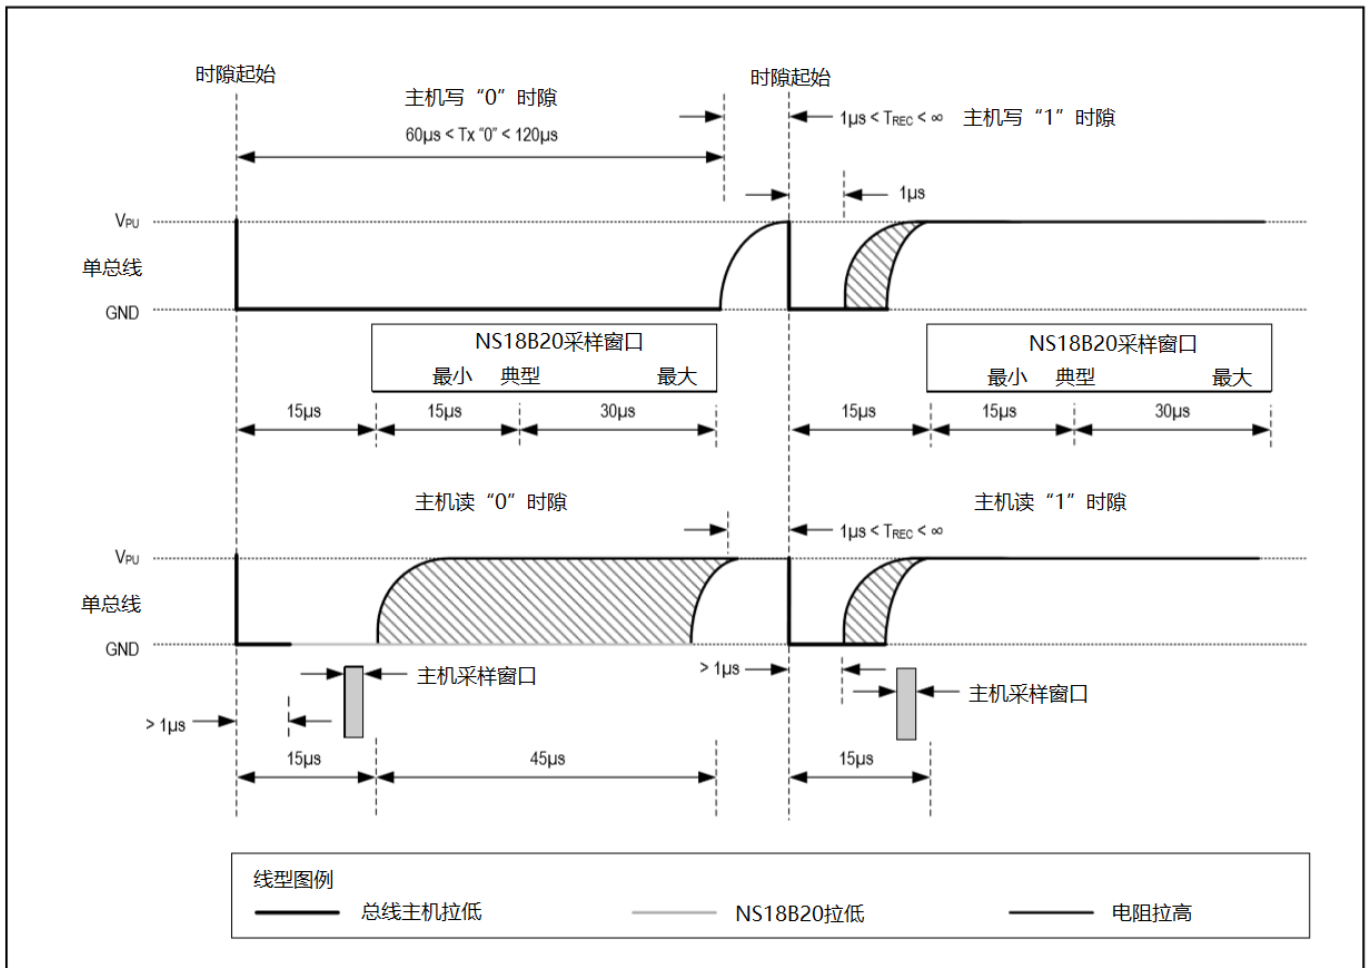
时隙起始

主机写“0”时隙

$60\mu s < Tx$ “0” $< 120\mu s$

时隙起始

$1\mu s < T_{REC} < \infty$ 主机写“1”时隙

$1\mu s$

$V_{PU}$

单总线

GND

NS18B20采样窗口

最小 典型 最大

NS18B20采样窗口

最小 典型 最大

$15\mu s$ $15\mu s$ $30\mu s$ $15\mu s$ $15\mu s$ $30\mu s$

主机读“0”时隙

主机读“1”时隙

$1\mu s < T_{REC} < \infty$

$V_{PU}$

单总线

GND

主机采样窗口

$> 1\mu s$

主机采样窗口

$> 1\mu s$

$15\mu s$ $45\mu s$ $15\mu s$

线型图例

总线主机拉低 NS18B20拉低 电阻拉高